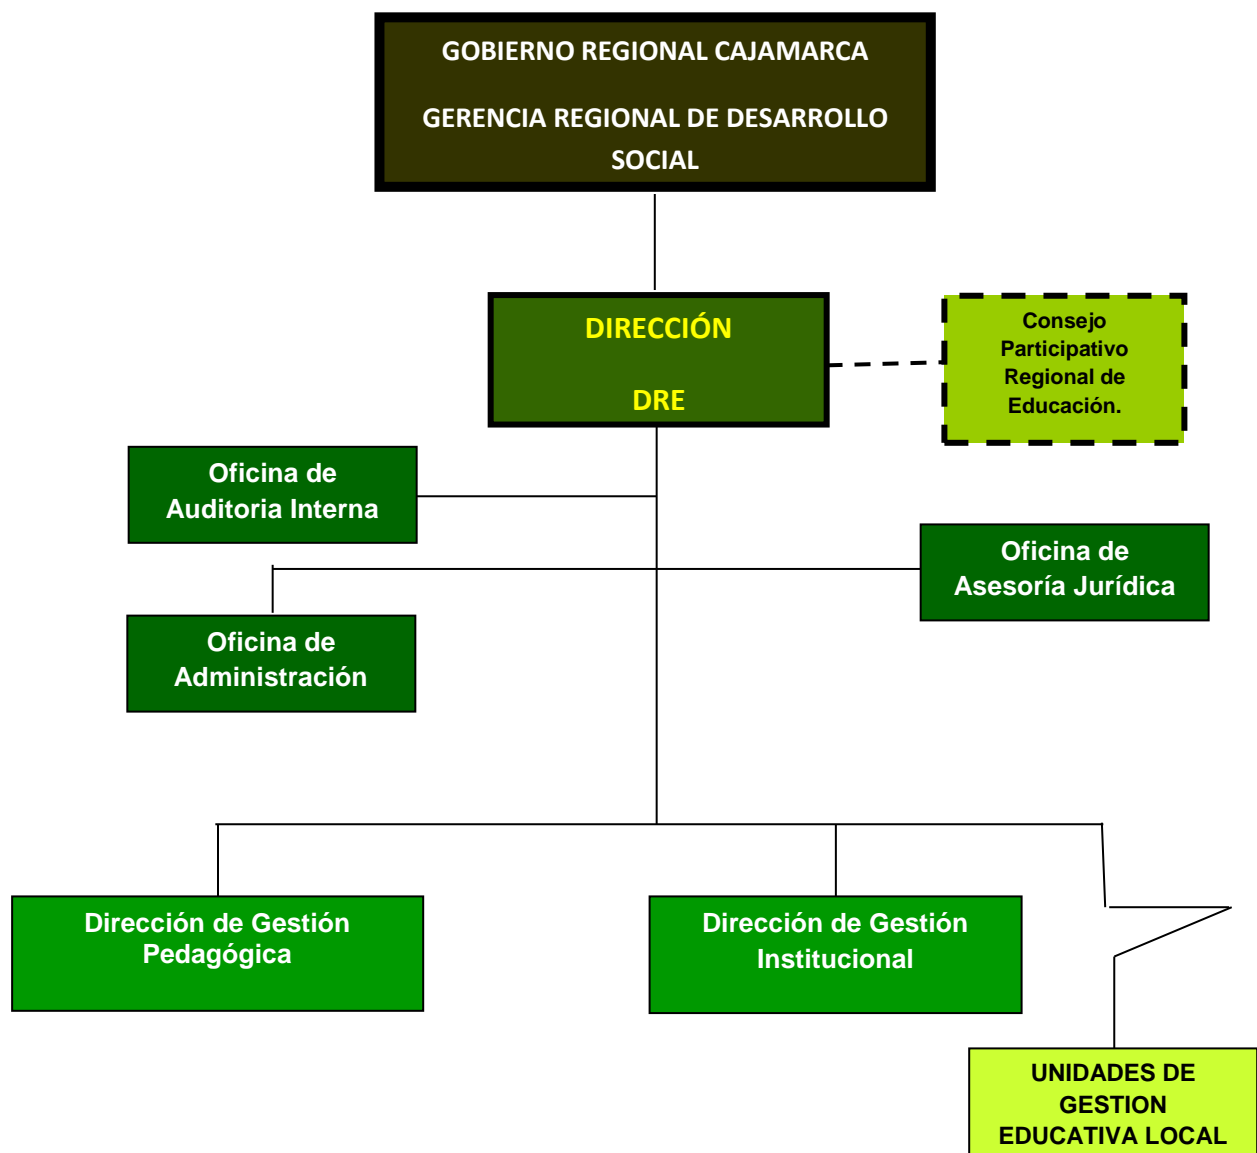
GOBIERNO REGIONAL CAJAMARCA

GERENCIA REGIONAL DE DESARROLLO SOCIAL

DIRECCIÓN

DRE

Consejo Participativo Regional de Educación.

Oficina de Auditoria Interna

Oficina de Asesoría Jurídica

Oficina de Administración

Dirección de Gestión Pedagógica

Dirección de Gestión Institucional

UNIDADES DE GESTION EDUCATIVA LOCAL